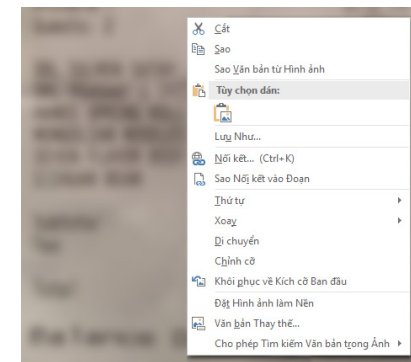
Cắt
Sao
Sao Văn bản từ Hình ảnh
Tùy chọn dán:
Lưu Như...
Nối kết... (Ctrl+K)
Sao Nối kết vào Đoạn
Thứ tự
Xoay
Di chuyển
Chỉnh cỡ
Khôi phục về Kích cỡ Ban đầu
Đặt Hình ảnh làm Nền
Văn bản Thay thế...
Cho phép Tìm kiếm Văn bản trong Ảnh